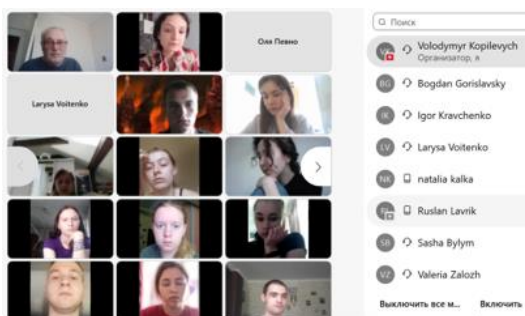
Оля Певно

Larysa Voitenko

Поиск

Volodymyr Kopilevych
Организатор, я

Bogdan Gorislavsky

Igor Kravchenko

Larysa Voitenko

natalia kalka

Ruslan Lavrik

Sasha Bylym

Valeria Zalozh

Выключить все м...

Включить